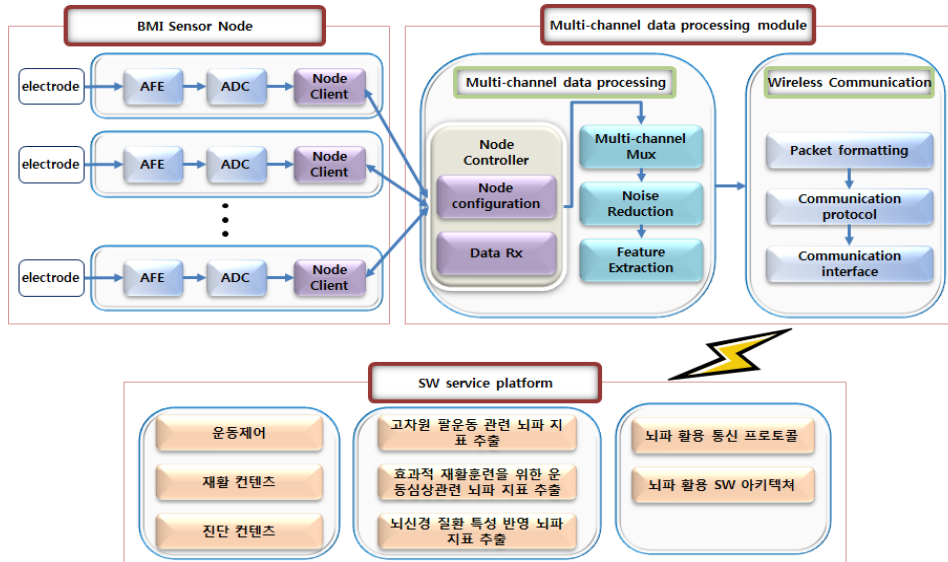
BMI Sensor Node

electrode
AFE
ADC
Node Client

electrode
AFE
ADC
Node Client

electrode
AFE
ADC
Node Client

Multi-channel data processing module

Multi-channel data processing

Node Controller

Node configuration

Data Rx

Multi-channel Mux

Noise Reduction

Feature Extraction

Wireless Communication

Packet formatting

Communication protocol

Communication interface

SW service platform

운동제어

재활 컨텐츠

진단 컨텐츠

고차원 팔운동 관련 뇌파 지표 추출

효과적 재활훈련을 위한 운동심상관련 뇌파 지표 추출

뇌신경 질환 특성 반영 뇌파 지표 추출

뇌파 활용 통신 프로토콜

뇌파 활용 SW 아키텍쳐